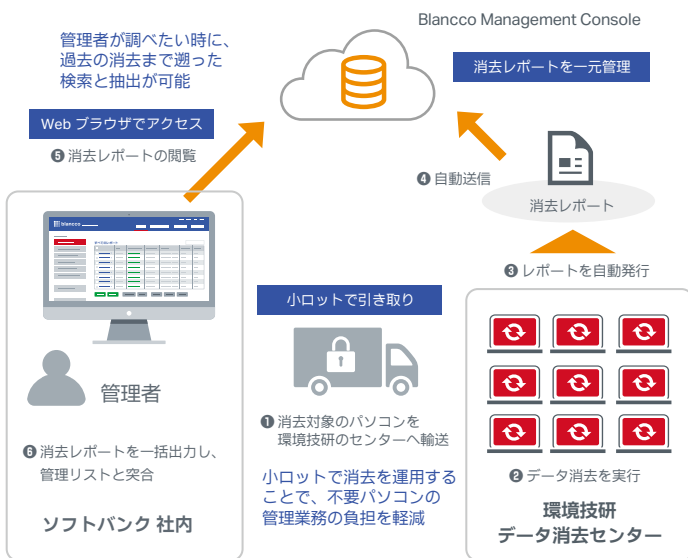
Blancco Management Console

管理者が調べたい時に、過去の消去まで遡った検索と抽出が可能

消去レポートを一元管理

Web ブラウザでアクセス

❺ 消去レポートの閲覧

❹ 自動送信

消去レポート

❸ レポートを自動発行

blancco

小ロットで引き取り

管理者

❶ 消去対象のパソコンを環境技研のセンターへ輸送

❻ 消去レポートを一括出力し、管理リストと突合

小ロットで消去を運用することで、不要パソコンの管理業務の負担を軽減

❷ データ消去を実行

ソフトバンク 社内

環境技研
データ消去センター